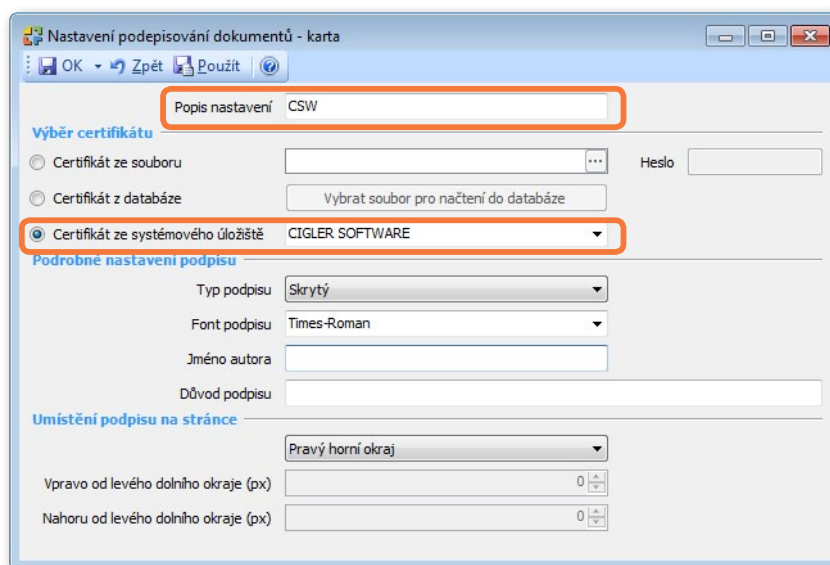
Nastavení podepisování dokumentů - karta

OK Zpět Použít

Popis nastavení CSW

Výběr certifikátu

Certifikát ze souboru ... Heslo

Certifikát z databáze Vybrat soubor pro načtení do databáze

Certifikát ze systémového úložiště CIGLER SOFTWARE

Podrobné nastavení podpisu

Typ podpisu Skrytý

Font podpisu Times-Roman

Jméno autora

Důvod podpisu

Umístění podpisu na stránce

Pravý horní okraj

Vpravo od levého dolního okraje (px) 0

Nahoru od levého dolního okraje (px) 0